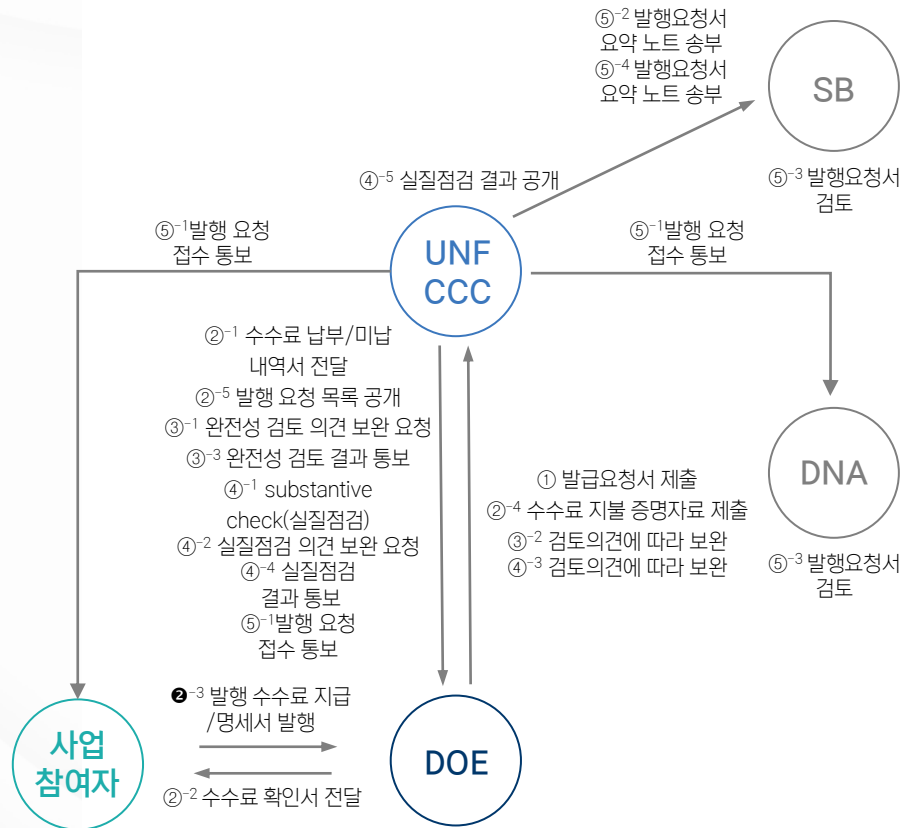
⑤$^{-2}$ 발행요청서 요약 노트 송부
⑤$^{-4}$ 발행요청서 요약 노트 송부

SB

④$^{-5}$ 실질점검 결과 공개

⑤$^{-3}$ 발행요청서 검토

⑤$^{-1}$발행 요청 접수 통보

UNF CCC

⑤$^{-1}$발행 요청 접수 통보

②$^{-1}$ 수수료 납부/미납 내역서 전달
②$^{-5}$ 발행 요청 목록 공개
③$^{-1}$ 완전성 검토 의견 보완 요청
③$^{-3}$ 완전성 검토 결과 통보
④$^{-1}$ substantive check(실질점검)
④$^{-2}$ 실질점검 의견 보완 요청
④$^{-4}$ 실질점검 결과 통보
⑤$^{-1}$발행 요청 접수 통보

① 발급요청서 제출
②$^{-4}$ 수수료 지불 증명자료 제출
③$^{-2}$ 검토의견에 따라 보완
④$^{-3}$ 검토의견에 따라 보완

DNA

⑤$^{-3}$ 발행요청서 검토

❷$^{-3}$ 발행 수수료 지급 /명세서 발행

사업 참여자

DOE

②$^{-2}$ 수수료 확인서 전달